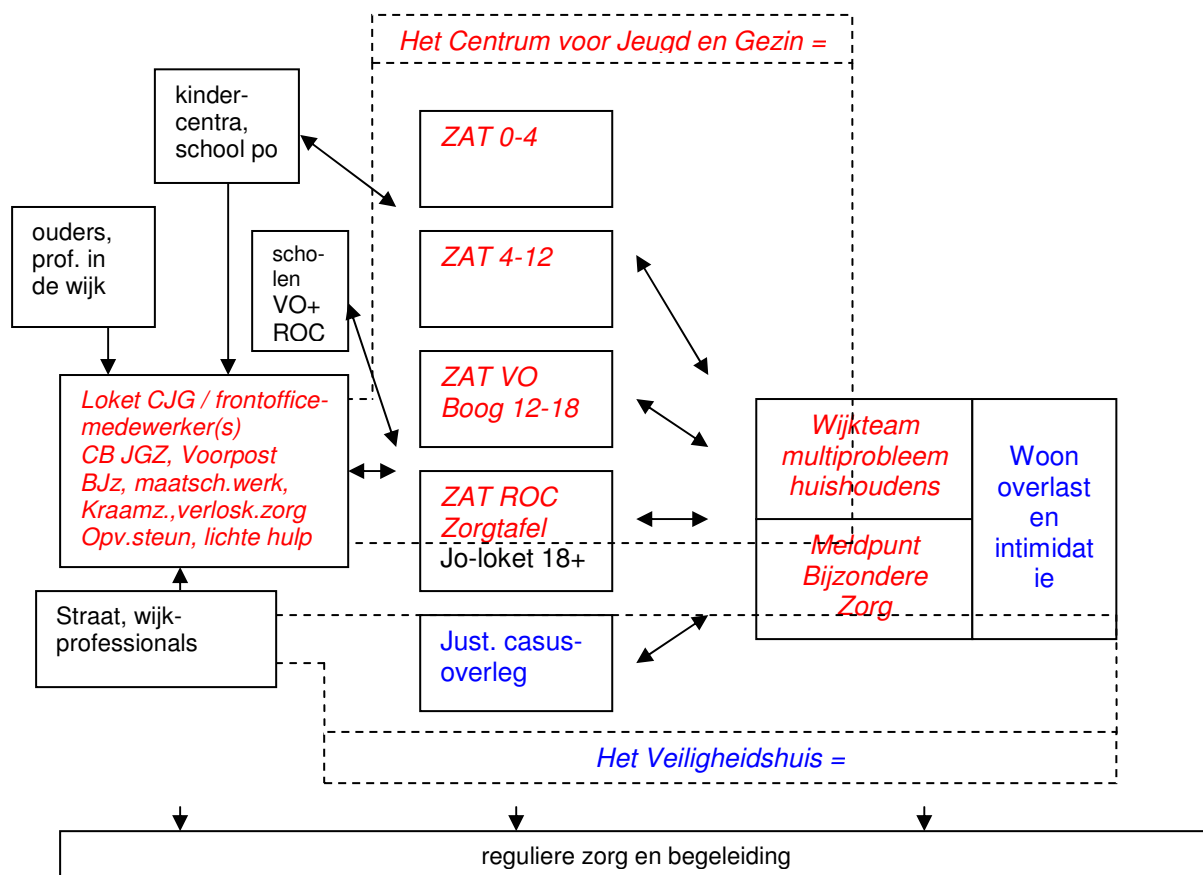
Het Centrum voor Jeugd en Gezin =

kindercentra, school po

ouders, prof. in de wijk

scholen VO+ ROC

ZAT 0-4

ZAT 4-12

ZAT VO Boog 12-18

ZAT ROC Zorgtafel Jo-loket 18+

Just. casusoverleg

Loket CJG / frontofficemedewerker(s) CB JGZ, Voorpost BJz, maatsch.werk, Kraamz.,verlosk.zorg Opv.steun, lichte hulp

Straat, wijkprofessionals

Wijkteam multiprobleem huishoudens

Meldpunt Bijzondere Zorg

Woon overlast en intimidatie

Het Veiligheidshuis =

reguliere zorg en begeleiding